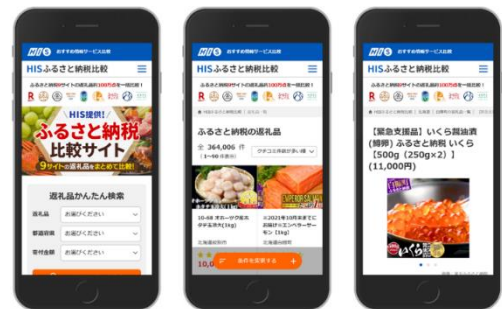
HIS おすすめ情報サービス比較

HISふるさと納税比較

HIS提供!
ふるさと納税
比較サイト
9サイトの返礼品をまとめて比較!

返礼品かんたん検索
返礼品 お選びください
都道府県 お選びください
寄付金額 お選びください

HIS おすすめ情報サービス比較

HISふるさと納税比較

ふるさと納税の返礼品
全 364,006 件
(1〜60 件表示)

10-68 オホーツク産ホタテ玉冷大(1kg)
北海道紋別市

※2021年10月末までにお届けサーモン[1kg]
北海道白糠町

10,0
条件を変更する

HIS おすすめ情報サービス比較

HISふるさと納税比較

【緊急支援品】いくら醤油漬(鱒卵) ふるさと納税 いくら【500g (250g×2)】(11,000円)

いくら